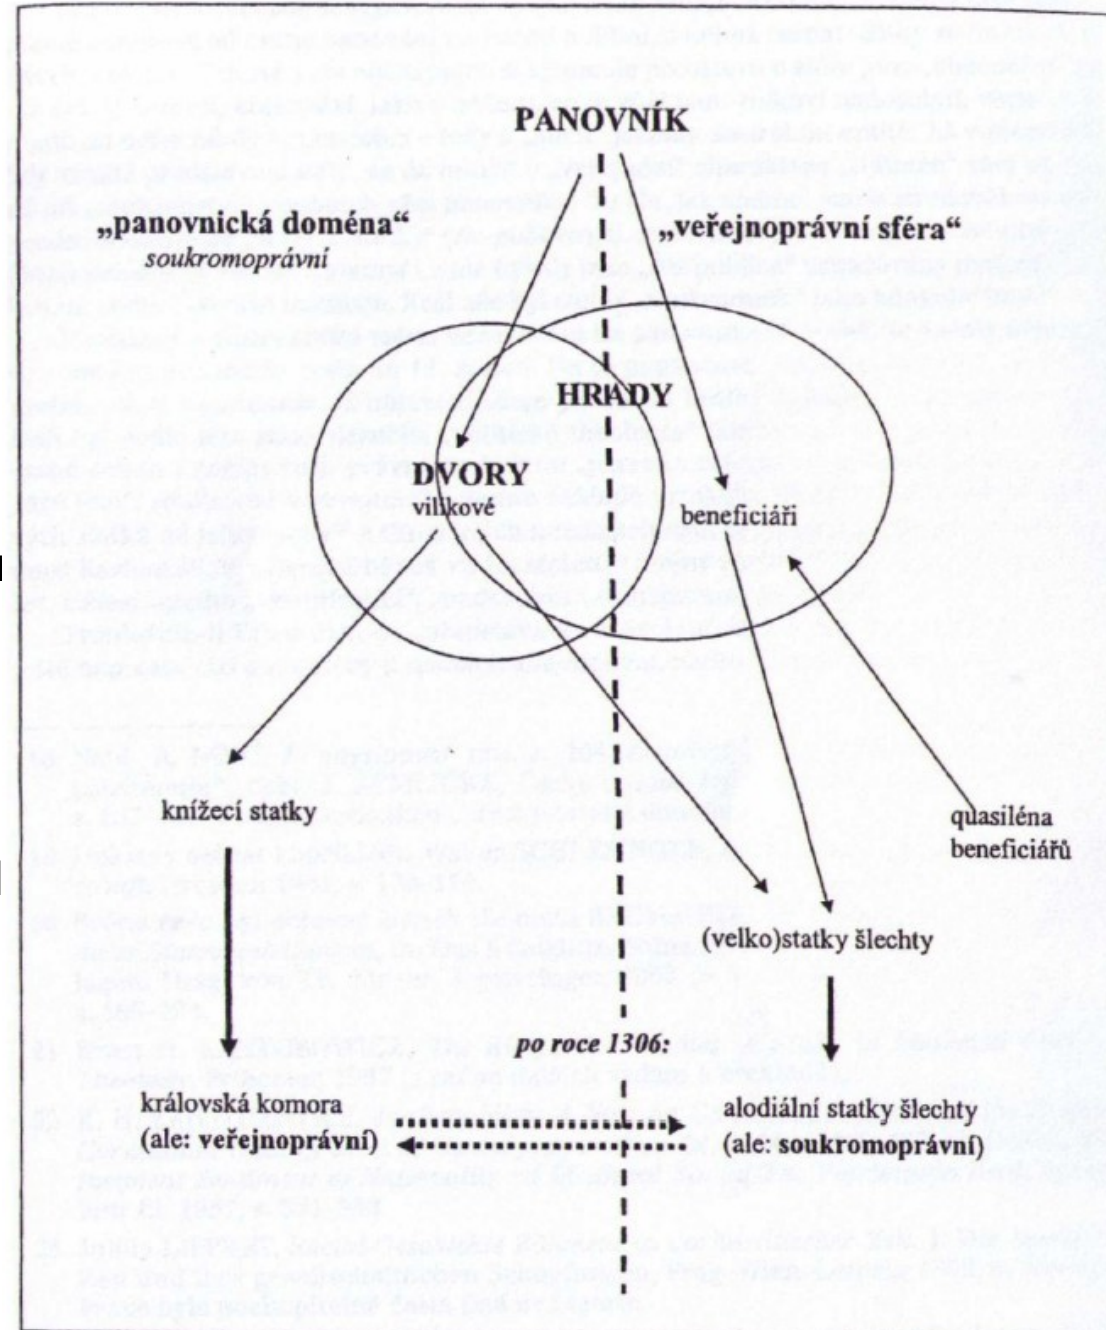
PANOVNÍK

„panovnická doména“
soukromoprávní

„veřejnoprávní sféra“

HRADY

DVORY
vilikové

beneficiáři

knížecí statky

quasiléna beneficiářů

(velko)statky šlechty

po roce 1306:

královská komora
(ale: veřejnoprávní)

alodiální statky šlechty
(ale: soukromoprávní)